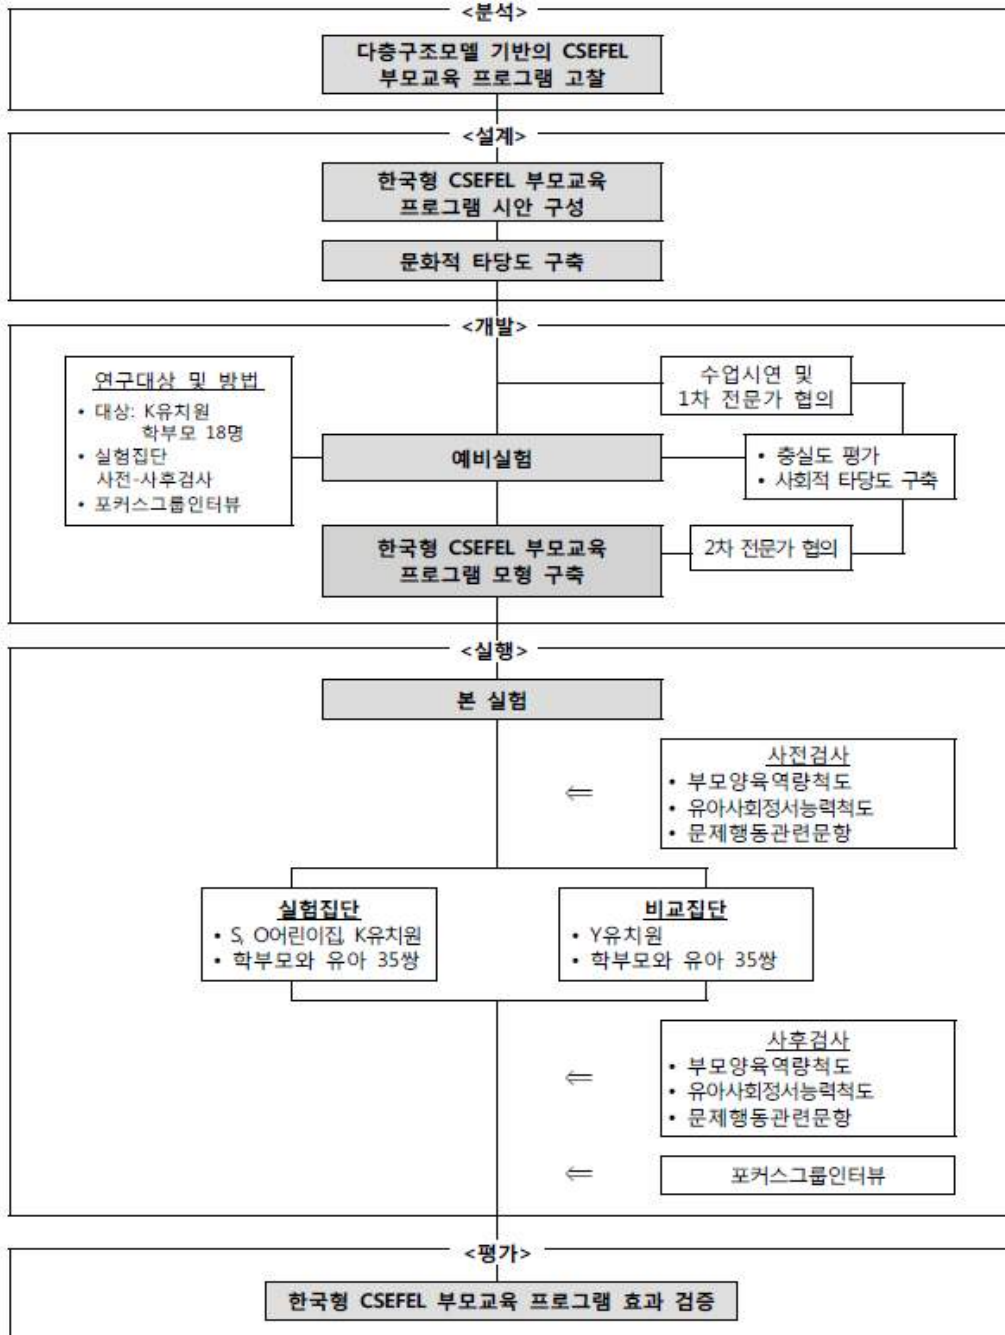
<분석>

다층구조모델 기반의 CSEFEL 부모교육 프로그램 고찰

<설계>

한국형 CSEFEL 부모교육 프로그램 시안 구성

문화적 타당도 구축

<개발>

연구대상 및 방법
• 대상: K유치원 학부모 18명
• 실험집단 사전-사후검사
• 포커스그룹인터뷰

수업시연 및 1차 전문가 협의

예비실험

• 충실도 평가
• 사회적 타당도 구축

한국형 CSEFEL 부모교육 프로그램 모형 구축

2차 전문가 협의

<실행>

본 실험

⇐

사전검사
• 부모양육역량척도
• 유아사회정서능력척도
• 문제행동관련문항

실험집단
• S, O어린이집, K유치원
• 학부모와 유아 35쌍

비교집단
• Y유치원
• 학부모와 유아 35쌍

⇐

사후검사
• 부모양육역량척도
• 유아사회정서능력척도
• 문제행동관련문항

⇐

포커스그룹인터뷰

<평가>

한국형 CSEFEL 부모교육 프로그램 효과 검증